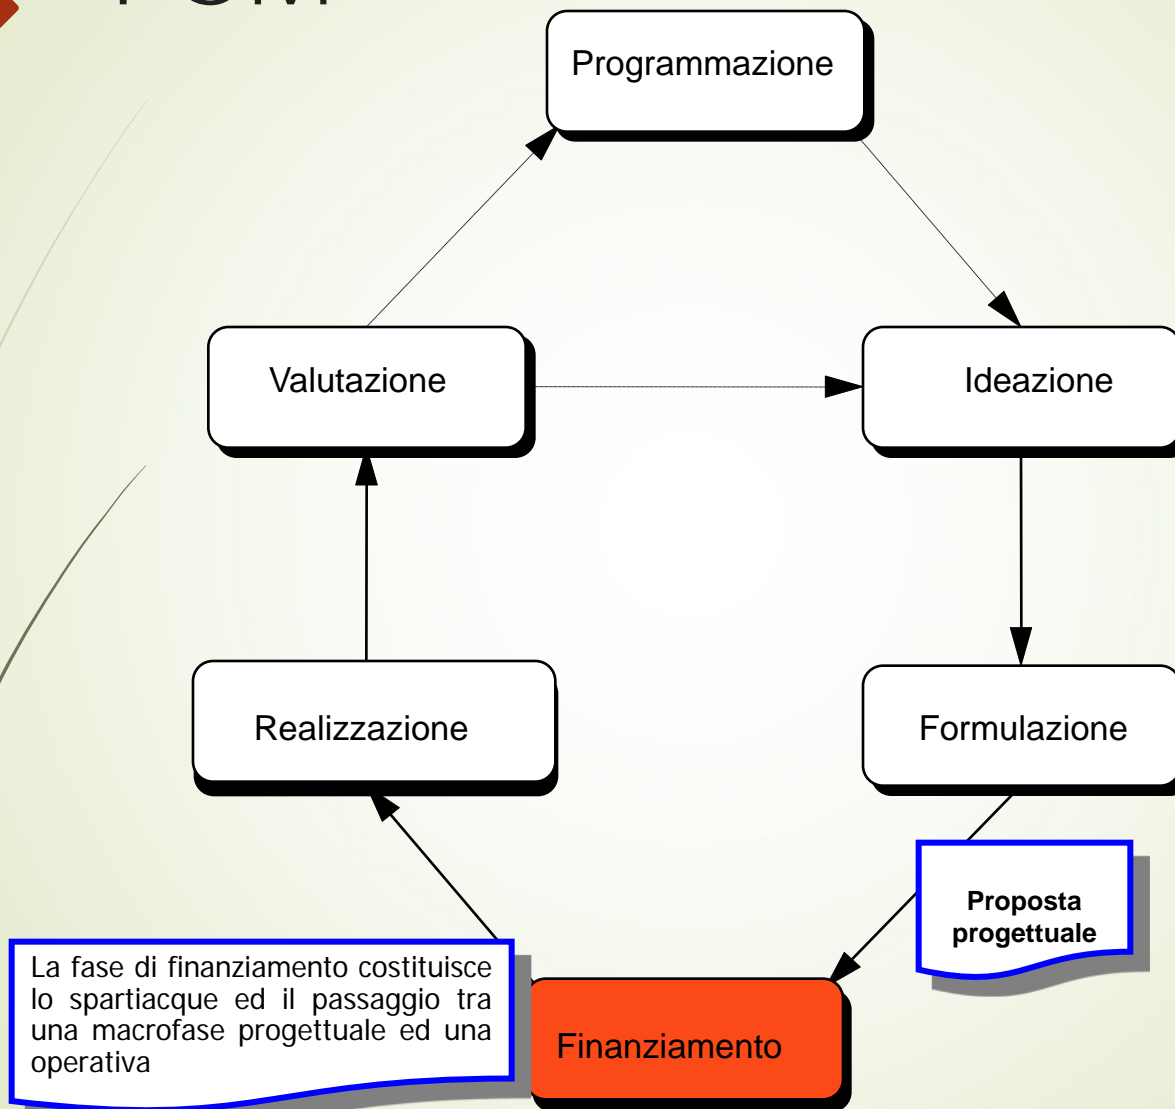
Programmazione

Valutazione

Ideazione

Realizzazione

Formulazione

Proposta progettuale

La fase di finanziamento costituisce lo spartiacque ed il passaggio tra una macrofase progettuale ed una operativa

Finanziamento